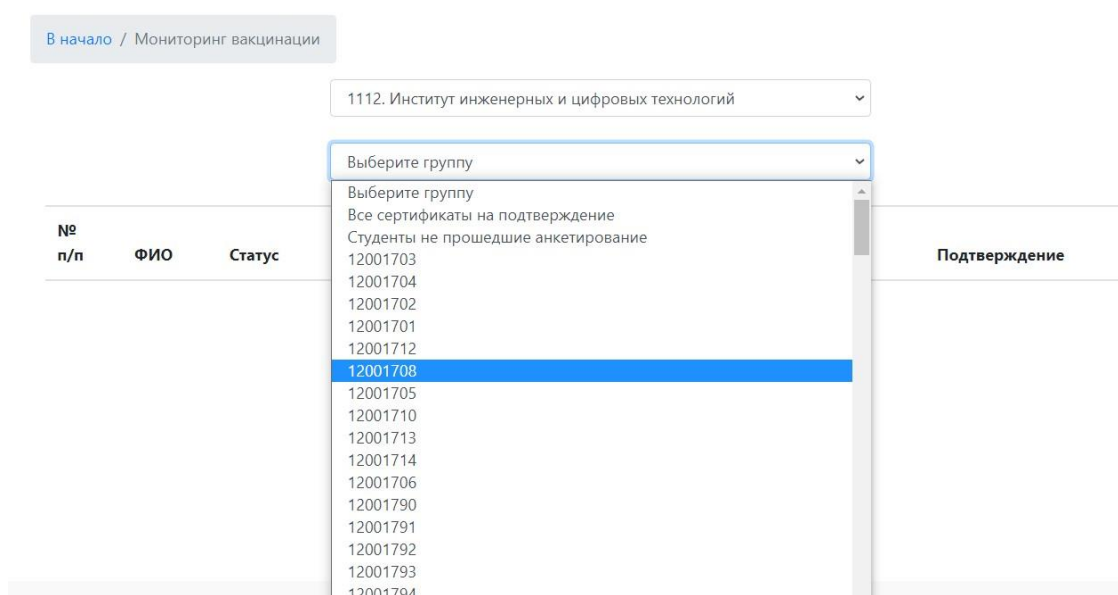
В начало / Мониторинг вакцинации

1112. Институт инженерных и цифровых технологий

Выберите группу

| № п/п | ФИО | Статус | Подтверждение |
|---|---|---|---|

Выберите группу
Все сертификаты на подтверждение
Студенты не прошедшие анкетирование
12001703
12001704
12001702
12001701
12001712
12001708
12001705
12001710
12001713
12001714
12001706
12001790
12001791
12001792
12001793
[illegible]